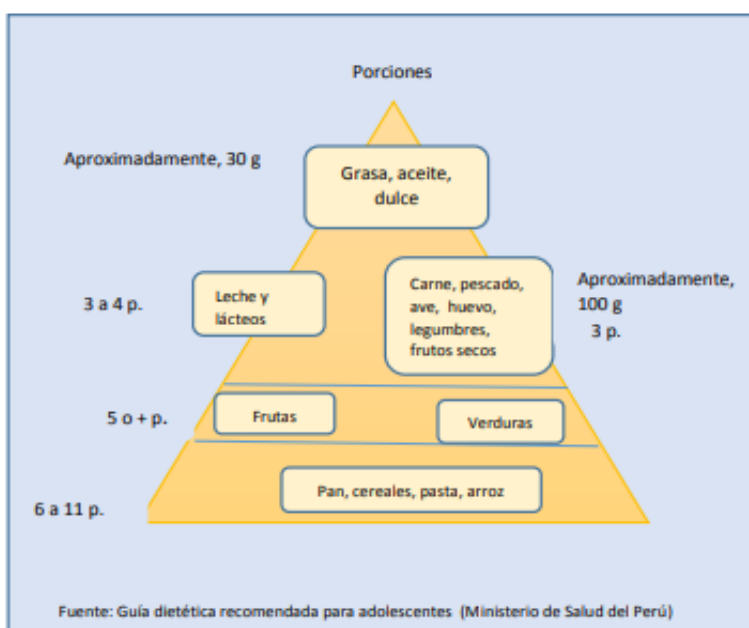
Porciones

Aproximadamente, 30 g

Grasa, aceite, dulce

3 a 4 p.

Leche y lácteos

Carne, pescado, ave, huevo, legumbres, frutos secos

Aproximadamente, 100 g
3 p.

5 o + p.

Frutas

Verduras

6 a 11 p.

Pan, cereales, pasta, arroz

Fuente: Guía dietética recomendada para adolescentes (Ministerio de Salud del Perú)